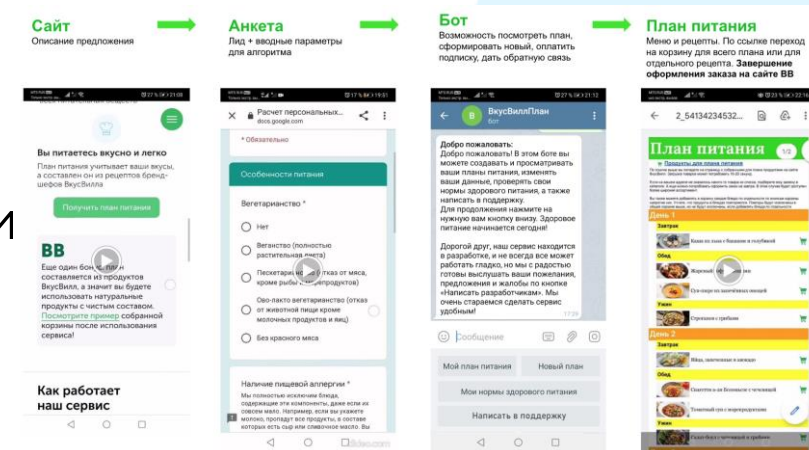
Сайт
Описание предложения

Анкета
Лид + вводные параметры для алгоритма

Бот
Возможность посмотреть план, сформировать новый, оплатить подписку, дать обратную связь

План питания
Меню и рецепты. По ссылке переход на корзину для всего плана или для отдельного рецепта. Завершение оформления заказа на сайте ВВ

Вы питаетесь вкусно и легко
План питания учитывает ваши вкусы, а составлен он из рецептов бренд-шефов ВкусВилла
Получить план питания

ВВ
Еще один бо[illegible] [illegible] из продуктов ВкусВилл, а значит вы будете использовать натуральные продукты с чистым составом. Посмотрите пример собранной корзины после использования сервиса!

Как работает наш сервис

Расчет персональных...
docs.google.com
* Обязательно
Особенности питания
Вегетарианство *
Нет
Веганство (полностью растительная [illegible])
Пескетари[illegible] (отказ от мяса, кроме рыбы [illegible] морепродуктов)
Ово-лакто вегетарианство (отказ от животной пищи кроме молочных продуктов и яиц)
Без красного мяса
Наличие пищевой аллергии *
Мы полностью исключим блюда, содержащие эти компоненты, даже если их совсем мало. Например, если вы укажете молоко, пропадут все блюда, в составе которых есть сыр или сливочное масло. Вы

ВкусВиллПлан
бот
Добро пожаловать!
Добро пожаловать! В этом боте вы можете создавать и просматривать ваши планы питания, изменять ваши данные, проверять свои нормы здорового питания, а также написать в поддержку.
Для продолжения нажмите на нужную вам кнопку внизу. Здоровое питание начинается сегодня!
Дорогой друг, наш сервис находится в разработке, и не всегда все может работать гладко, но мы с радостью готовы выслушать ваши пожелания, предложения и жалобы по кнопке «Написать разработчикам». Мы очень стараемся сделать сервис удобным!
17:29
Сообщение
Мой план питания
Новый план
Мои нормы здорового питания
Написать в поддержку

2_54134234532...
План питания
1/2
Продукты для плана питания
День 1
Завтрак
Обед
Ужин
Строганов с грибами
День 2
Завтрак
Обед
Ужин